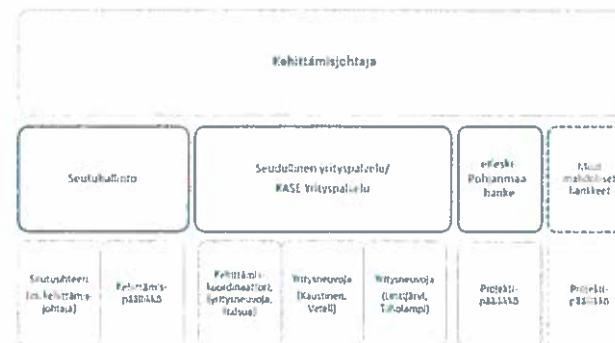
Kehittämisjohtaja

Seutuhallinto

Seudullinen yrityspalvelu/ KASE Yrityspalvelu

eKeski-Pohjanmaa hanke

Muut mahdolliset hankkeet

Seutuyhteen (ss. kehittämisjohtaja)

Kehittämispäällikkö

Kehittämiskoordinaattori, yritysneuvoja, (Kalsua)

Yritysneuvoja (Kaustinen, Veteli)

Yritysneuvoja (Lestijärvi, Toholampi)

Projektipäällikkö

Projektipäällikkö